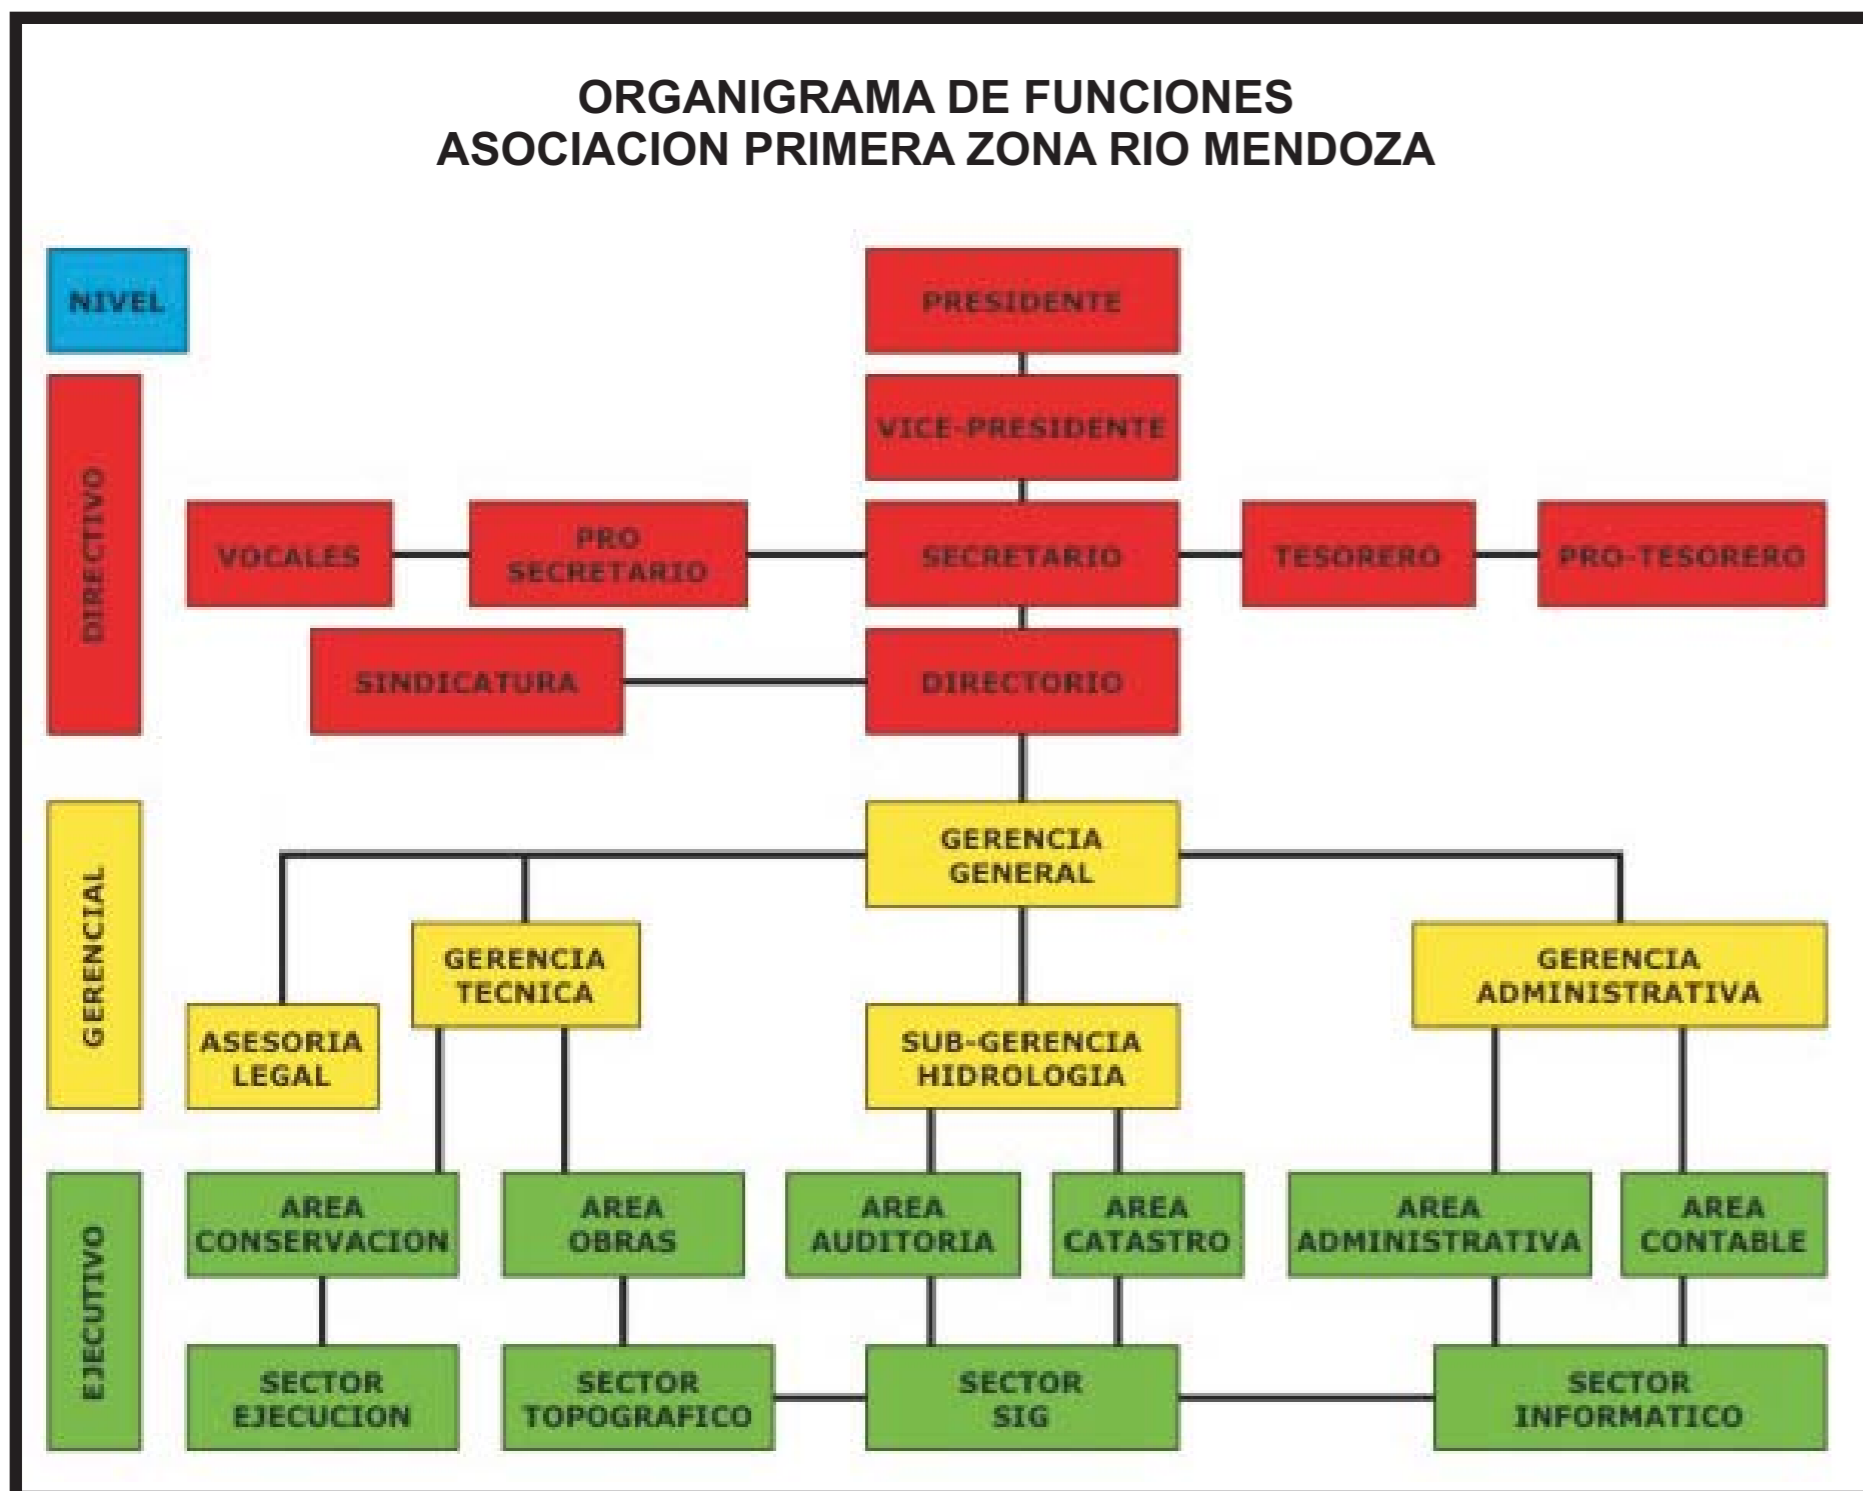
ORGANIGRAMA DE FUNCIONES
ASOCIACION PRIMERA ZONA RIO MENDOZA

NIVEL

PRESIDENTE

VICE-PRESIDENTE

DIRECTIVO

VOCALES

PRO SECRETARIO

SECRETARIO

TESORERO

PRO-TESORERO

SINDICATURA

DIRECTORIO

GERENCIAL

GERENCIA GENERAL

GERENCIA TECNICA

GERENCIA ADMINISTRATIVA

ASESORIA LEGAL

SUB-GERENCIA HIDROLOGIA

EJECUTIVO

AREA CONSERVACION

AREA OBRAS

AREA AUDITORIA

AREA CATASTRO

AREA ADMINISTRATIVA

AREA CONTABLE

SECTOR EJECUCION

SECTOR TOPOGRAFICO

SECTOR SIG

SECTOR INFORMATICO